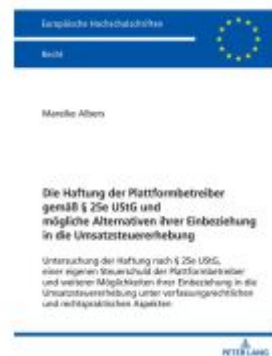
Europäische Hochschulschriften

Recht

Mareike Albers

Die Haftung der Plattformbetreiber gemäß § 25e UStG und mögliche Alternativen ihrer Einbeziehung in die Umsatzsteuererhebung

Untersuchung der Haftung nach § 25e UStG, einer eigenen Steuerschuld der Plattformbetreiber und weiterer Möglichkeiten ihrer Einbeziehung in die Umsatzsteuererhebung unter verfassungsrechtlichen und rechtspraktischen Aspekten

PETER LANG